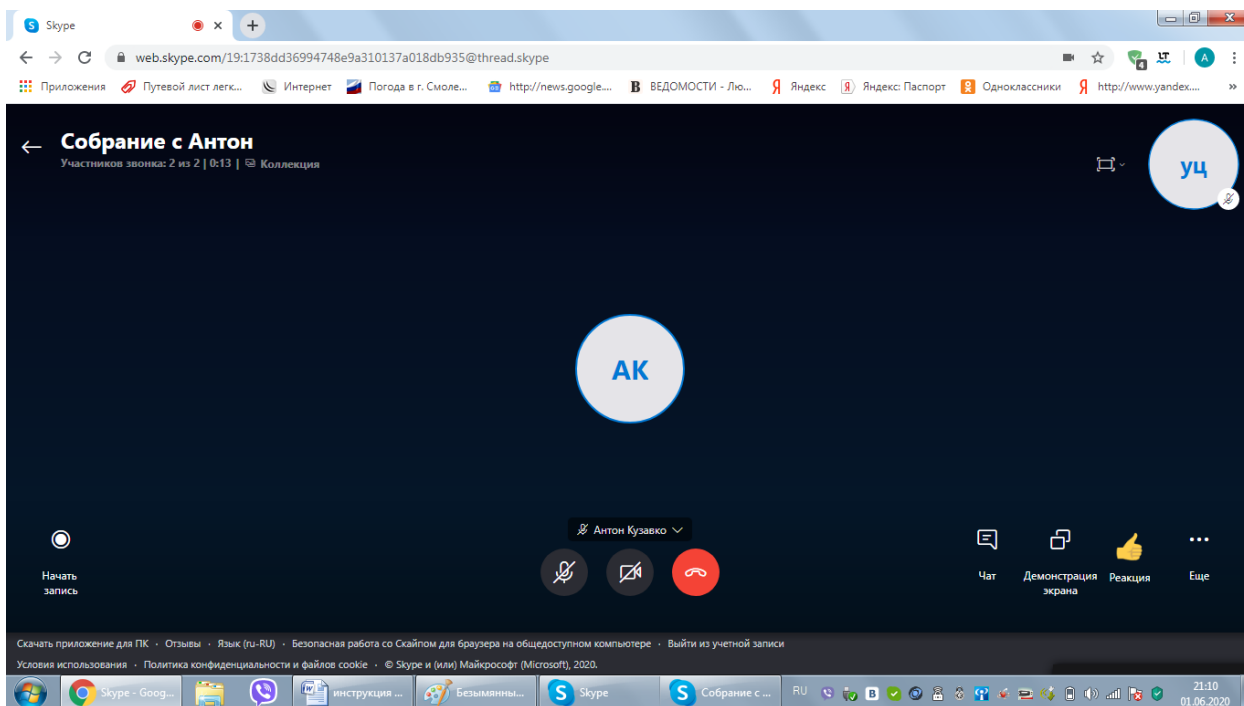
Skype

web.skype.com/19:1738dd36994748e9a310137a018db935@thread.skype

Приложения   Путевой лист легк...   Интернет   Погода в г. Смоле...   http://news.google....   ВЕДОМОСТИ - Лю...   Яндекс   Яндекс: Паспорт   Одноклассники   http://www.yandex....

Собрание с Антон
Участников звонка: 2 из 2 | 0:13 | Коллекция

УЦ

АК

Антон Кузавко

Начать запись

Чат   Демонстрация экрана   Реакция   Еще

Скачать приложение для ПК · Отзывы · Язык (ru-RU) · Безопасная работа со Скайпом для браузера на общедоступном компьютере · Выйти из учетной записи
Условия использования · Политика конфиденциальности и файлов cookie · © Skype и (или) Майкрософт (Microsoft), 2020.

Skype - Goog...   инструкция ...   Безымянны...   Skype   Собрание с ...   RU   21:10 01.06.2020